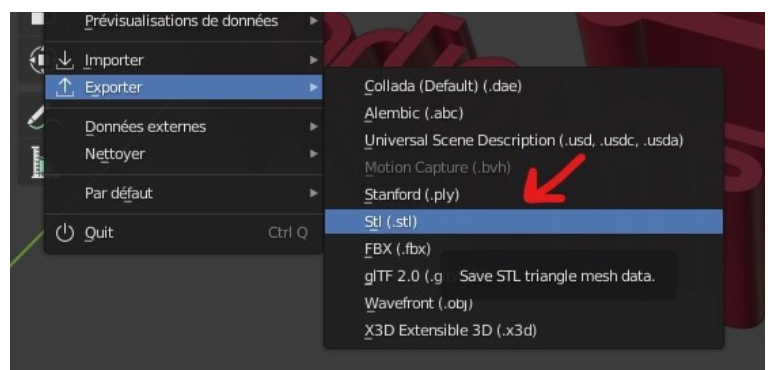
Prévisualisations de données
Importer
Exporter
Données externes
Nettoyer
Par défaut
Quit Ctrl Q

Collada (Default) (.dae)
Alembic (.abc)
Universal Scene Description (.usd, .usdc, .usda)
Motion Capture (.bvh)
Stanford (.ply)
Stl (.stl)
FBX (.fbx)
glTF 2.0 (.g
Save STL triangle mesh data.
Wavefront (.obj)
X3D Extensible 3D (.x3d)